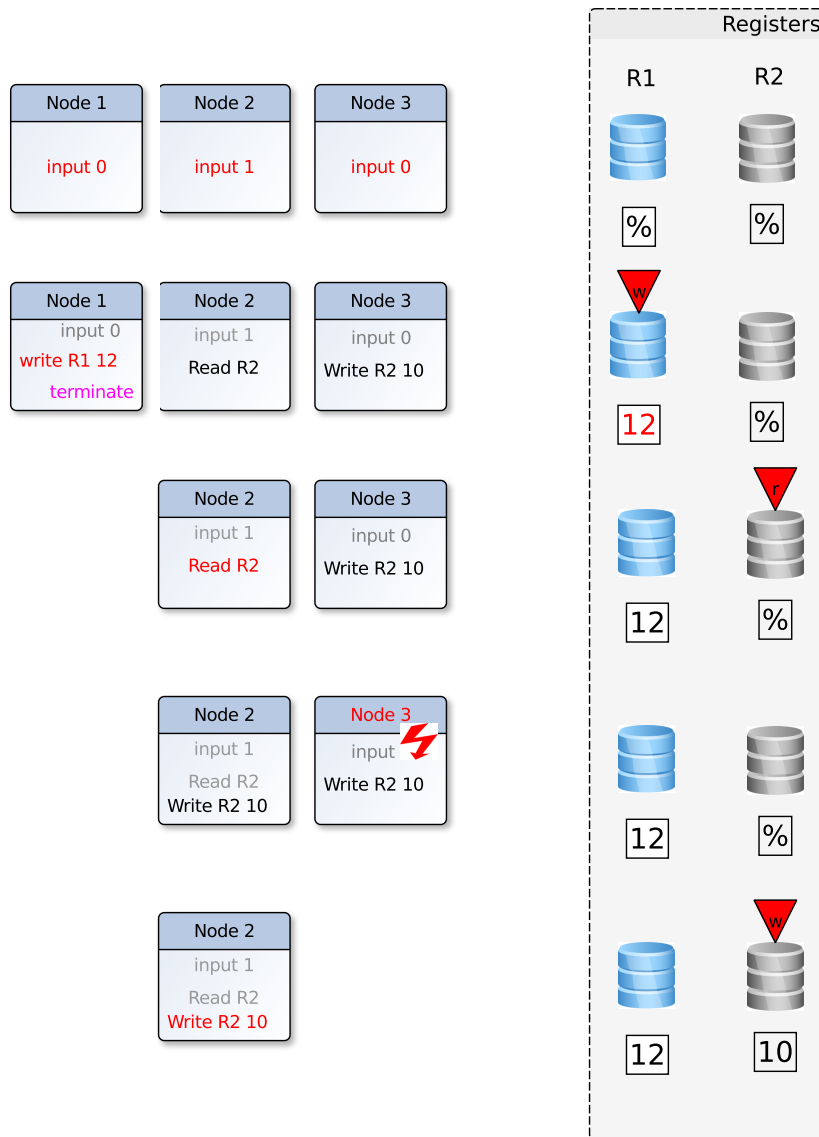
Registers

R1 R2

Node 1
input 0

Node 2
input 1

Node 3
input 0

% %

Node 1
input 0
write R1 12
terminate

Node 2
input 1
Read R2

Node 3
input 0
Write R2 10

w

12 %

Node 2
input 1
Read R2

Node 3
input 0
Write R2 10

r

12 %

Node 2
input 1
Read R2
Write R2 10

Node 3
input
Write R2 10

12 %

Node 2
input 1
Read R2
Write R2 10

w

12 10